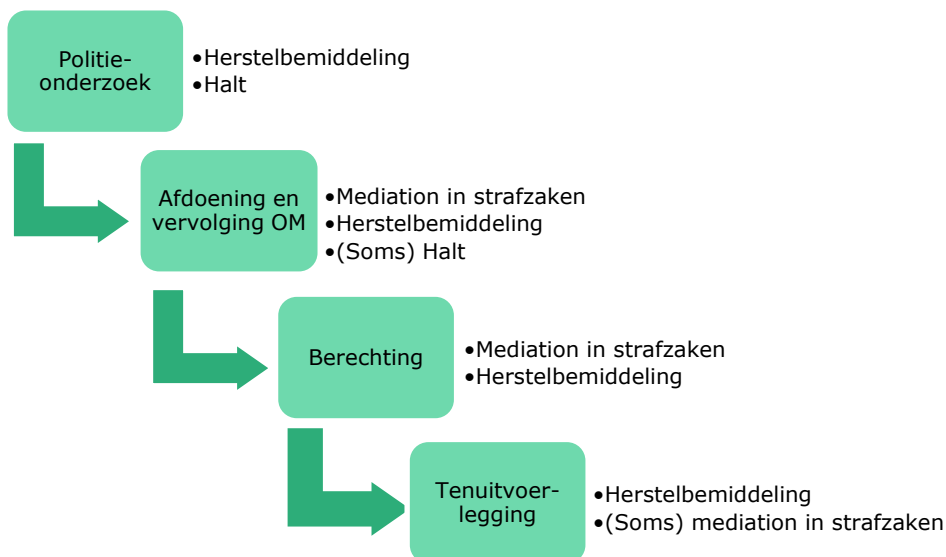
Politie-onderzoek

•Herstelbemiddeling
•Halt

Afdoening en vervolging OM

•Mediation in strafzaken
•Herstelbemiddeling
•(Soms) Halt

Berechting

•Mediation in strafzaken
•Herstelbemiddeling

Tenuitvoer-legging

•Herstelbemiddeling
•(Soms) mediation in strafzaken